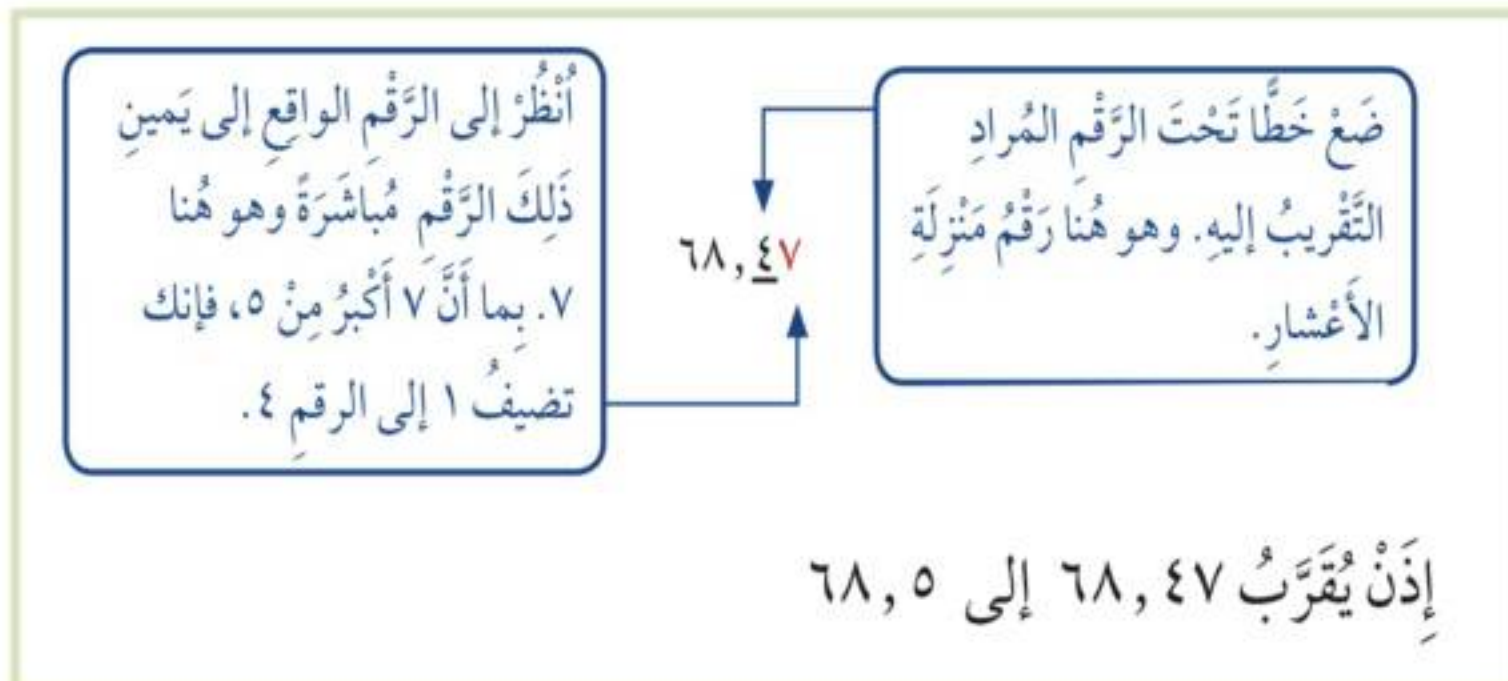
ضَعْ خَطًّا تَحْتَ الرَّقْمِ المُرادِ التَّقْريبُ إليهِ. وهو هُنا رَقْمُ مَنْزِلَةِ الأَعْشارِ.

أُنْظُرْ إلى الرَّقْمِ الواقِعِ إلى يَمينِ ذَلِكَ الرَّقْمِ مُباشَرَةً وهو هُنا ٧. بِما أَنَّ ٧ أَكْبَرُ مِنْ ٥، فإنك تضيفُ ١ إلى الرقمِ ٤.

٦٨,٤٧

إِذَنْ يُقَرَّبُ ٦٨,٤٧ إلى ٦٨,٥